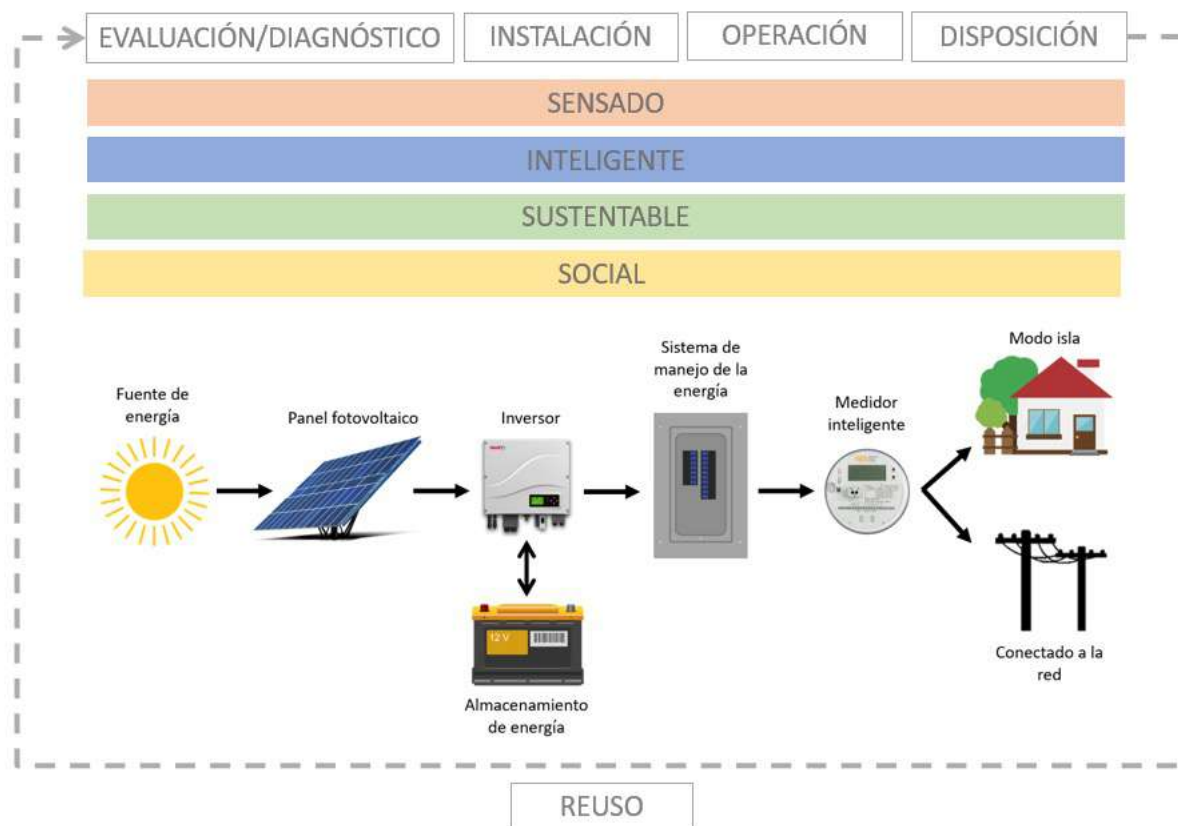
EVALUACIÓN/DIAGNÓSTICO
INSTALACIÓN
OPERACIÓN
DISPOSICIÓN

SENSADO

INTELIGENTE

SUSTENTABLE

SOCIAL

Fuente de energía

Panel fotovoltaico

Inversor

Sistema de manejo de la energía

Medidor inteligente

Modo isla

12 V

Almacenamiento de energía

Conectado a la red

REUSO